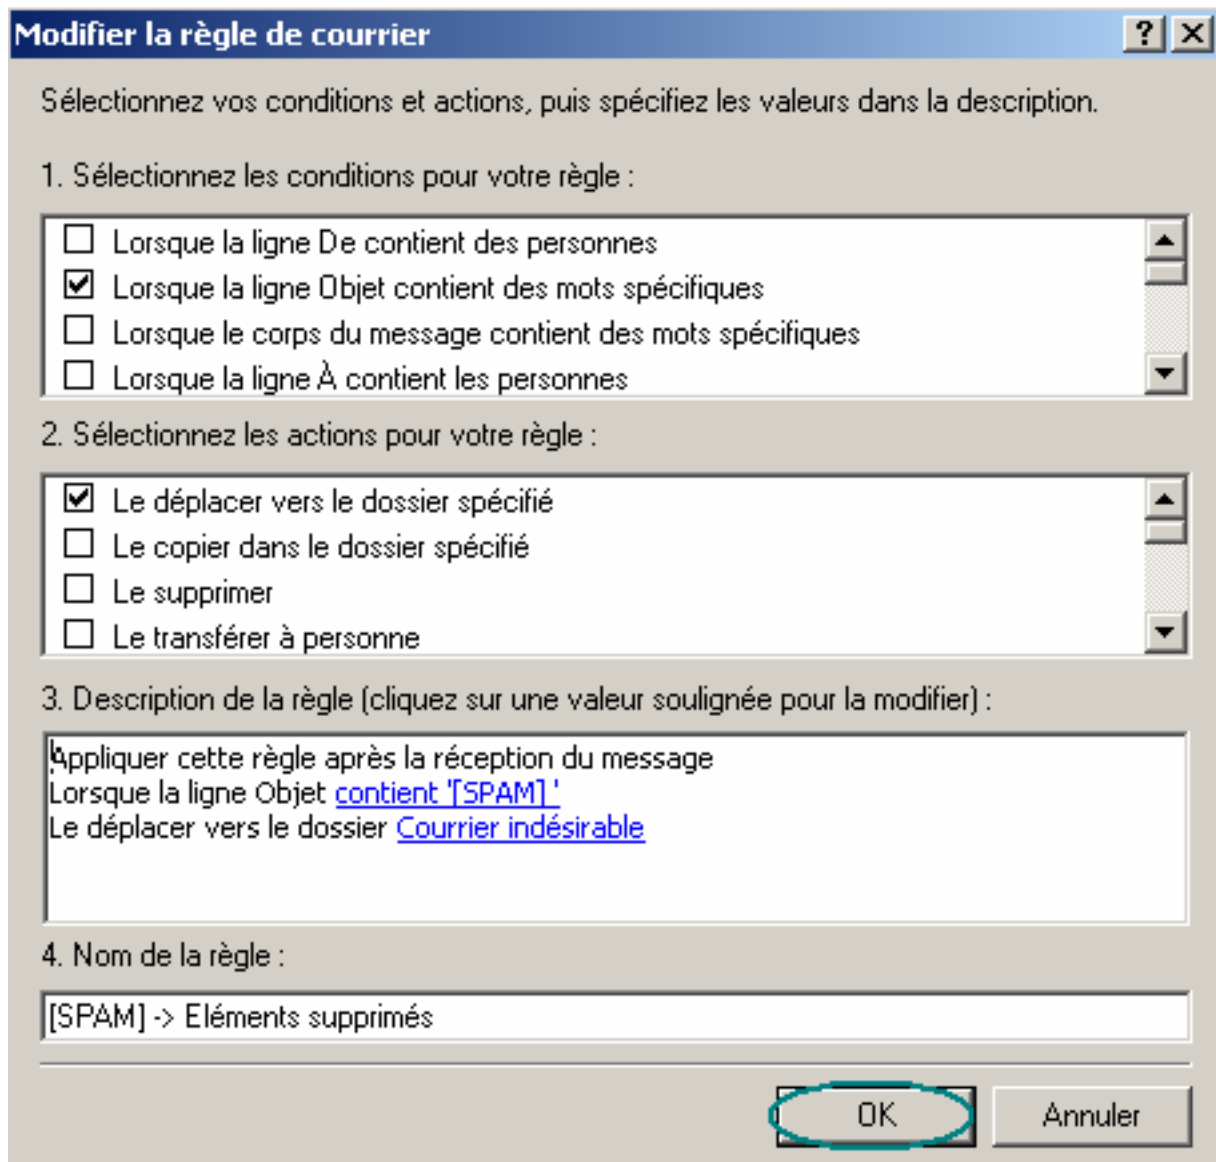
Modifier la règle de courrier

?

Sélectionnez vos conditions et actions, puis spécifiez les valeurs dans la description.

1. Sélectionnez les conditions pour votre règle :

☐ Lorsque la ligne De contient des personnes
☑ Lorsque la ligne Objet contient des mots spécifiques
☐ Lorsque le corps du message contient des mots spécifiques
☐ Lorsque la ligne À contient les personnes

2. Sélectionnez les actions pour votre règle :

☑ Le déplacer vers le dossier spécifié
☐ Le copier dans le dossier spécifié
☐ Le supprimer
☐ Le transférer à personne

3. Description de la règle (cliquez sur une valeur soulignée pour la modifier) :

Appliquer cette règle après la réception du message
Lorsque la ligne Objet contient '[SPAM] '
Le déplacer vers le dossier Courrier indésirable

4. Nom de la règle :

[SPAM] -> Eléments supprimés

OK Annuler